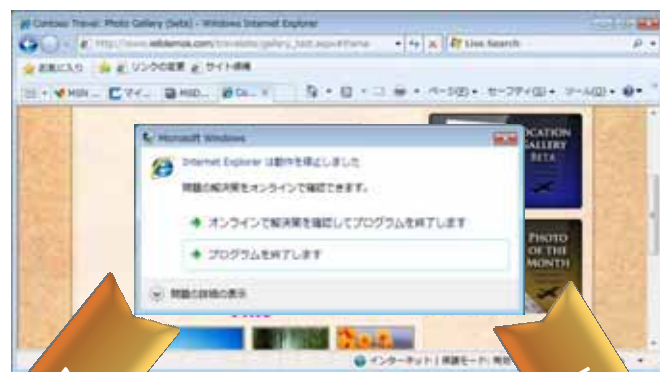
Contoso Travel: Photo Gallery (beta) - Windows Internet Explorer

http://www.wbdemos.com/travelsite/gallery_test.aspx#frame

Live Search

お気に入り

リンクの変更

サイト検索

MSN

マイ...

MSD...

Co...

ページ(P)

セーフティ(S)

ツール(O)

LOCATION GALLERY BETA

Microsoft Windows

Internet Explorer は動作を停止しました

問題の解決策をオンラインで確認できます。

オンラインで解決策を確認してプログラムを終了します

プログラムを終了します

問題の詳細の表示

PHOTO OF THE MONTH

インターネット | 保護モード: 有効